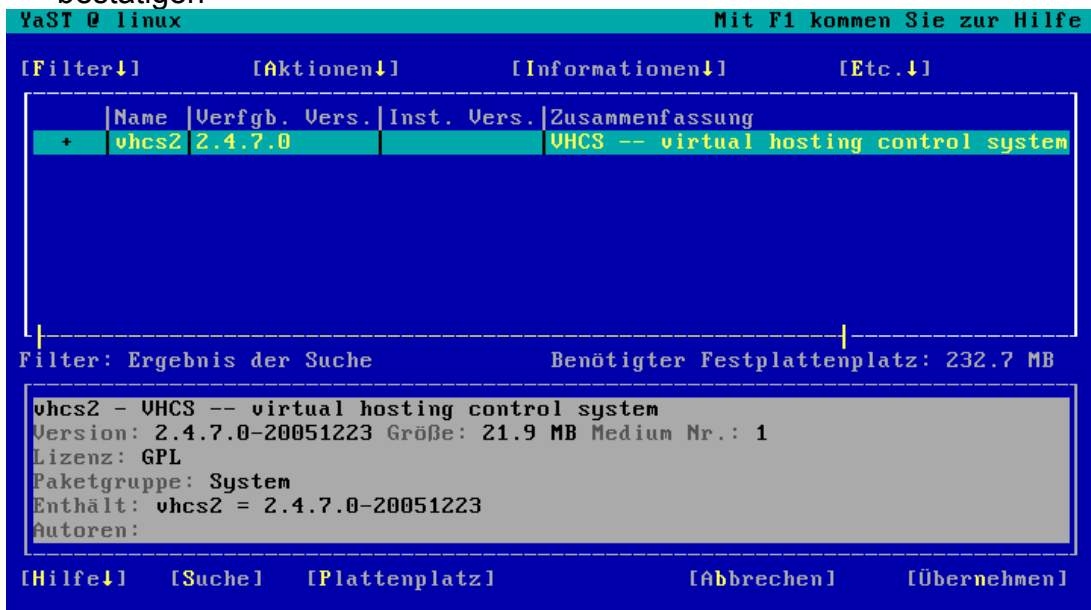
bestätigen

YaST @ linux
Mit F1 kommen Sie zur Hilfe

[Filter↓] [Aktionen↓] [Informationen↓] [Etc.↓]

| | Name | Verfgb. Vers. | Inst. Vers. | Zusammenfassung |
|---|---|---|---|---|
| + | vhcs2 | 2.4.7.0 | | VHCS -- virtual hosting control system |

Filter: Ergebnis der Suche
Benötigter Festplattenplatz: 232.7 MB

vhcs2 - VHCS -- virtual hosting control system
Version: 2.4.7.0-20051223 Größe: 21.9 MB Medium Nr.: 1
Lizenz: GPL
Paketgruppe: System
Enthält: vhcs2 = 2.4.7.0-20051223
Autoren:

[Hilfe↓] [Suche] [Plattenplatz] [Abbrechen] [Übernehmen]